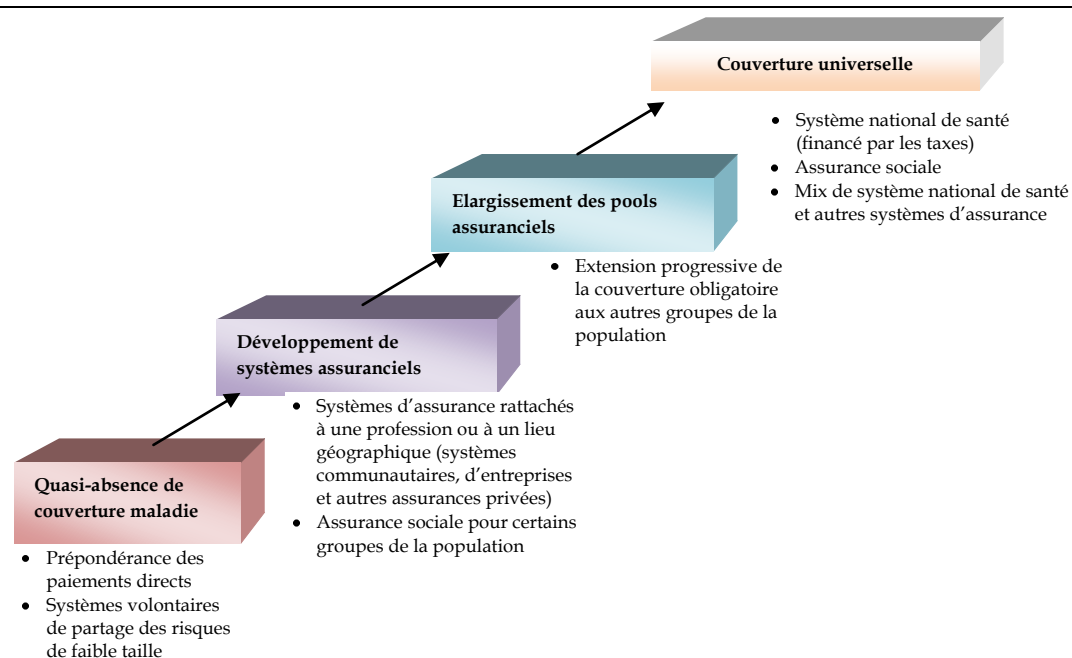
Quasi-absence de couverture maladie

- Prépondérance des paiements directs
- Systèmes volontaires de partage des risques de faible taille

Développement de systèmes assuranciels

- Systèmes d'assurance rattachés à une profession ou à un lieu géographique (systèmes communautaires, d'entreprises et autres assurances privées)
- Assurance sociale pour certains groupes de la population

Elargissement des pools assuranciels

- Extension progressive de la couverture obligatoire aux autres groupes de la population

Couverture universelle

- Système national de santé (financé par les taxes)
- Assurance sociale
- Mix de système national de santé et autres systèmes d'assurance